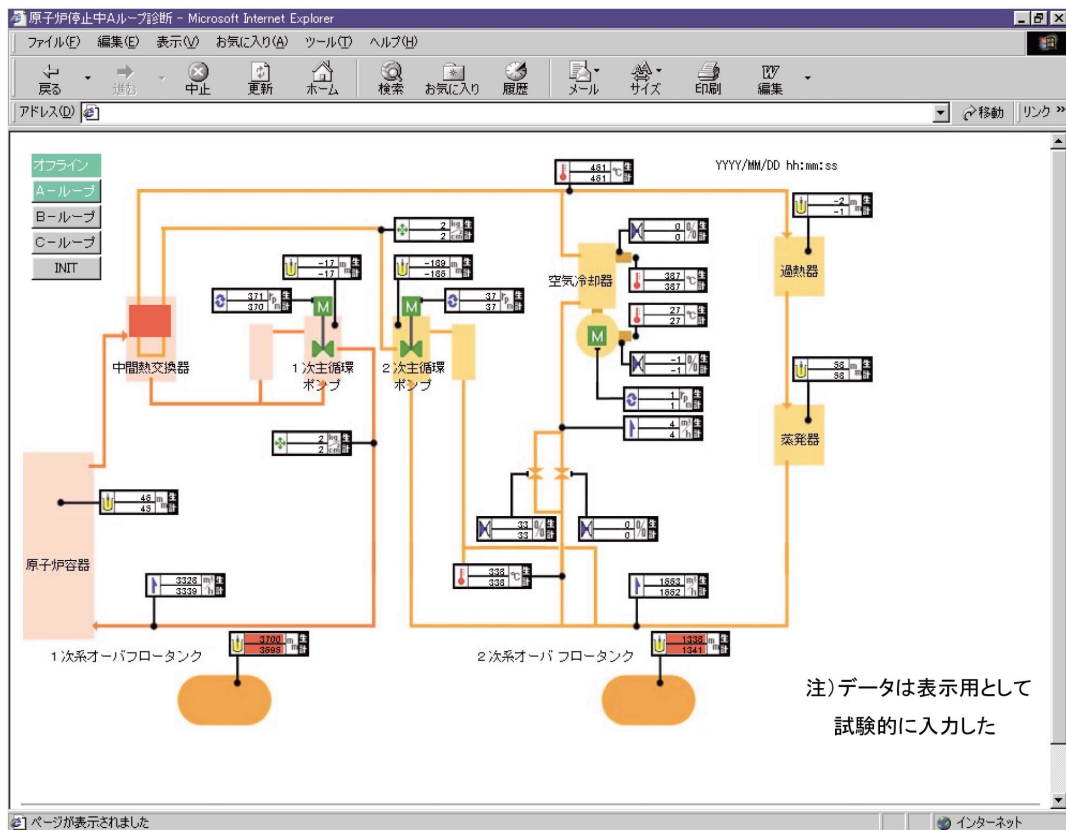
原子炉停止中Aループ診断 - Microsoft Internet Explorer

ファイル(F) 編集(E) 表示(V) お気に入り(A) ツール(T) ヘルプ(H)

戻る 進む 中止 更新 ホーム 検索 お気に入り 履歴 メール サイズ 印刷 編集

アドレス(D) 移動 リンク »

オフライン
A－ループ
B－ループ
C－ループ
INIT

YYYY/MM/DD hh:mm:ss

461 461 ℃ 生 計
-2 -1 m 生 計
2 2 kg/cm² 生 計
0 0 % 生 計
-17 -17 m 生 計
-169 -166 m 生 計
371 370 rp m 生 計
37 37 rp m 生 計
387 367 ℃ 生 計
27 27 ℃ 生 計
-1 -1 % 生 計
98 98 m 生 計
1 1 rp m 生 計
4 4 m³/h 生 計
2 2 kg/cm² 生 計
46 43 m 生 計
33 33 % 生 計
0 0 % 生 計
338 338 ℃ 生 計
3328 3339 m³/h 生 計
1663 1662 m³/h 生 計
3700 3695 m 生 計
1338 1341 m 生 計

中間熱交換器
１次主循環ポンプ
２次主循環ポンプ
空気冷却器
過熱器
蒸発器
原子炉容器
１次系オーバフロータンク
２次系オーバ フロータンク

注）データは表示用として
試験的に入力した

ページが表示されました
インターネット